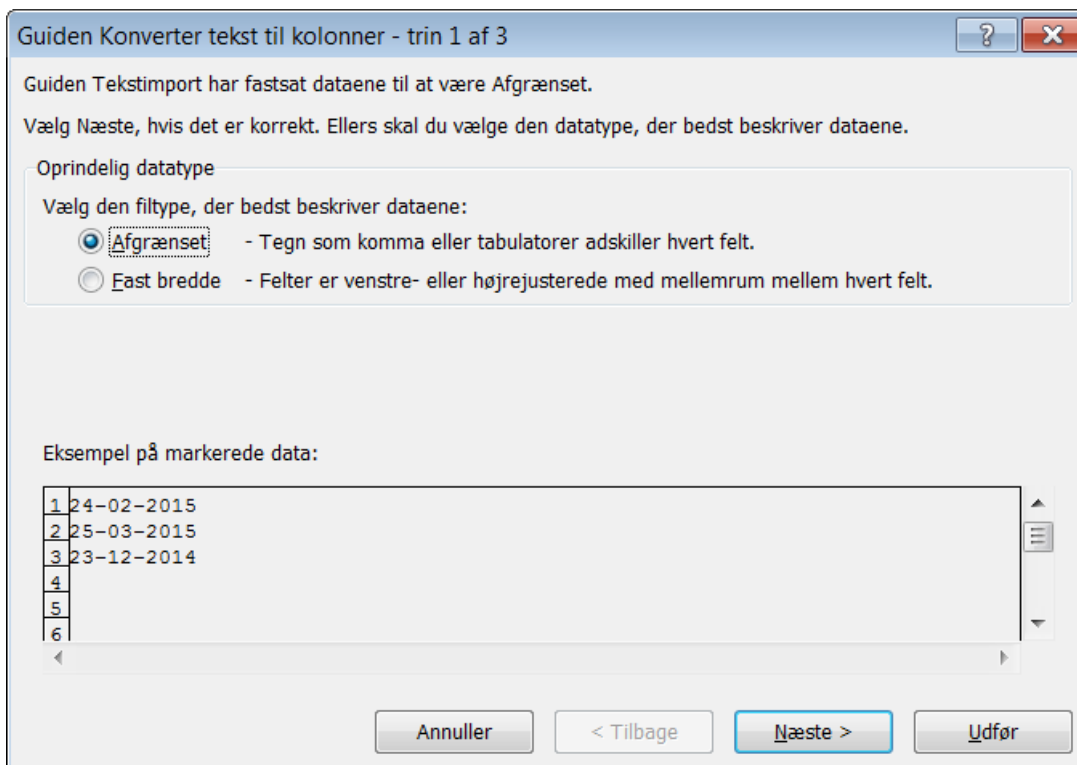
Guiden Konverter tekst til kolonner - trin 1 af 3

?

Guiden Tekstimport har fastsat dataene til at være Afgrænset.

Vælg Næste, hvis det er korrekt. Ellers skal du vælge den datatype, der bedst beskriver dataene.

Oprindelig datatype

Vælg den filtype, der bedst beskriver dataene:

Afgrænset - Tegn som komma eller tabulatorer adskiller hvert felt.

Fast bredde - Felter er venstre- eller højrejusterede med mellemrum mellem hvert felt.

Eksempel på markerede data:

1 24-02-2015
2 25-03-2015
3 23-12-2014
4
5
6

Annuller | < Tilbage | Næste > | Udfør